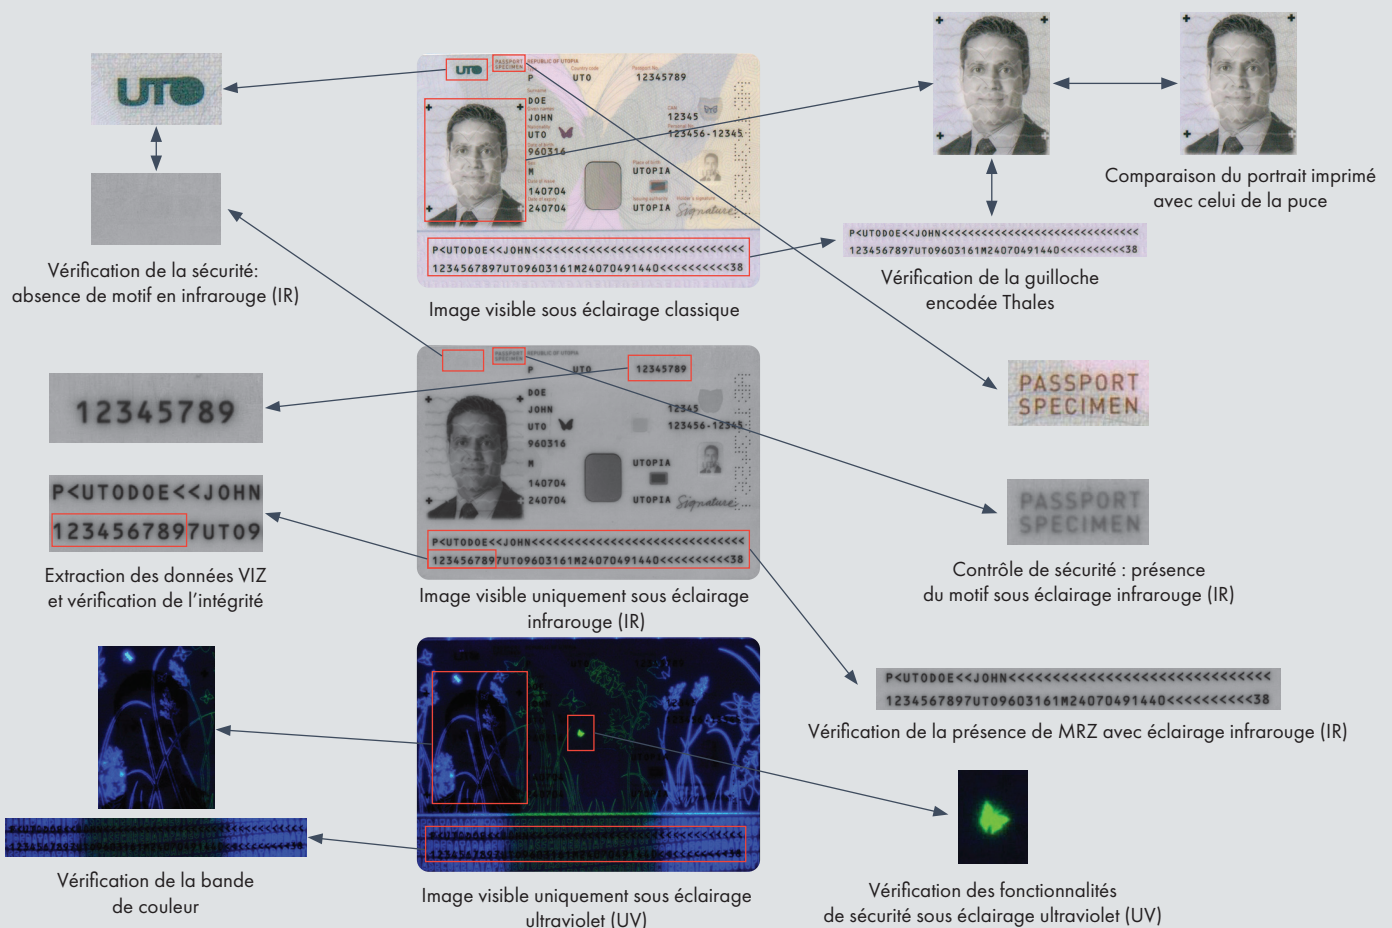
UTO

Vérification de la sécurité: absence de motif en infrarouge (IR)

PASSPORT SPECIMEN REPUBLIC OF UTOPIA
P UTO 12345789
DOE
JOHN
UTO
960316
M
140704
240704
12345
123456-12345
UTOPIA
UTOPIA
Signature

P<UTODOE<<JOHN<<<<<<<<<<<<<<<<<<<<<<<<<<<<<
1234567897UTO9603161M24070491440<<<<<<<<<<38

Image visible sous éclairage classique

Comparaison du portrait imprimé avec celui de la puce

P<UTODOE<<JOHN<<<<<<<<<<<<<<<<<<<<<<<<<<<<<
1234567897UTO9603161M24070491440<<<<<<<<<<38

Vérification de la guilloche encodée Thales

PASSPORT SPECIMEN

12345789

P<UTODOE<<JOHN
1234567897UTO9

Extraction des données VIZ et vérification de l'intégrité

P UTO 12345789
DOE
JOHN
960316
M
140704
240704
12345
123456-12345
UTOPIA
UTOPIA
Signature

P<UTODOE<<JOHN<<<<<<<<<<<<<<<<<<<<<<<<<<<<<
1234567897UTO9603161M24070491440<<<<<<<<<<38

Image visible uniquement sous éclairage infrarouge (IR)

PASSPORT SPECIMEN

Contrôle de sécurité : présence du motif sous éclairage infrarouge (IR)

P<UTODOE<<JOHN<<<<<<<<<<<<<<<<<<<<<<<<<<<<<
1234567897UTO9603161M24070491440<<<<<<<<<<38

Vérification de la présence de MRZ avec éclairage infrarouge (IR)

Vérification de la bande de couleur

Image visible uniquement sous éclairage ultraviolet (UV)

Vérification des fonctionnalités de sécurité sous éclairage ultraviolet (UV)